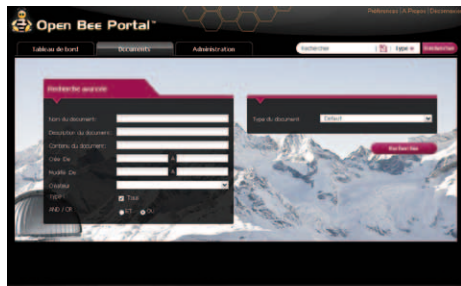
Open Bee Portal™

Préférences | A Propos | Déconnexion

Tableau de bord
Documents
Administration

Rechercher
Type
Rechercher

Recherche avancée

Nom du document :
Description du document :
Contenu du document :
Créé De : à
Modifié De : à
Créateur :
TYPE : Tous
AND / OR : ET OU

Type du document : Default

Rechercher